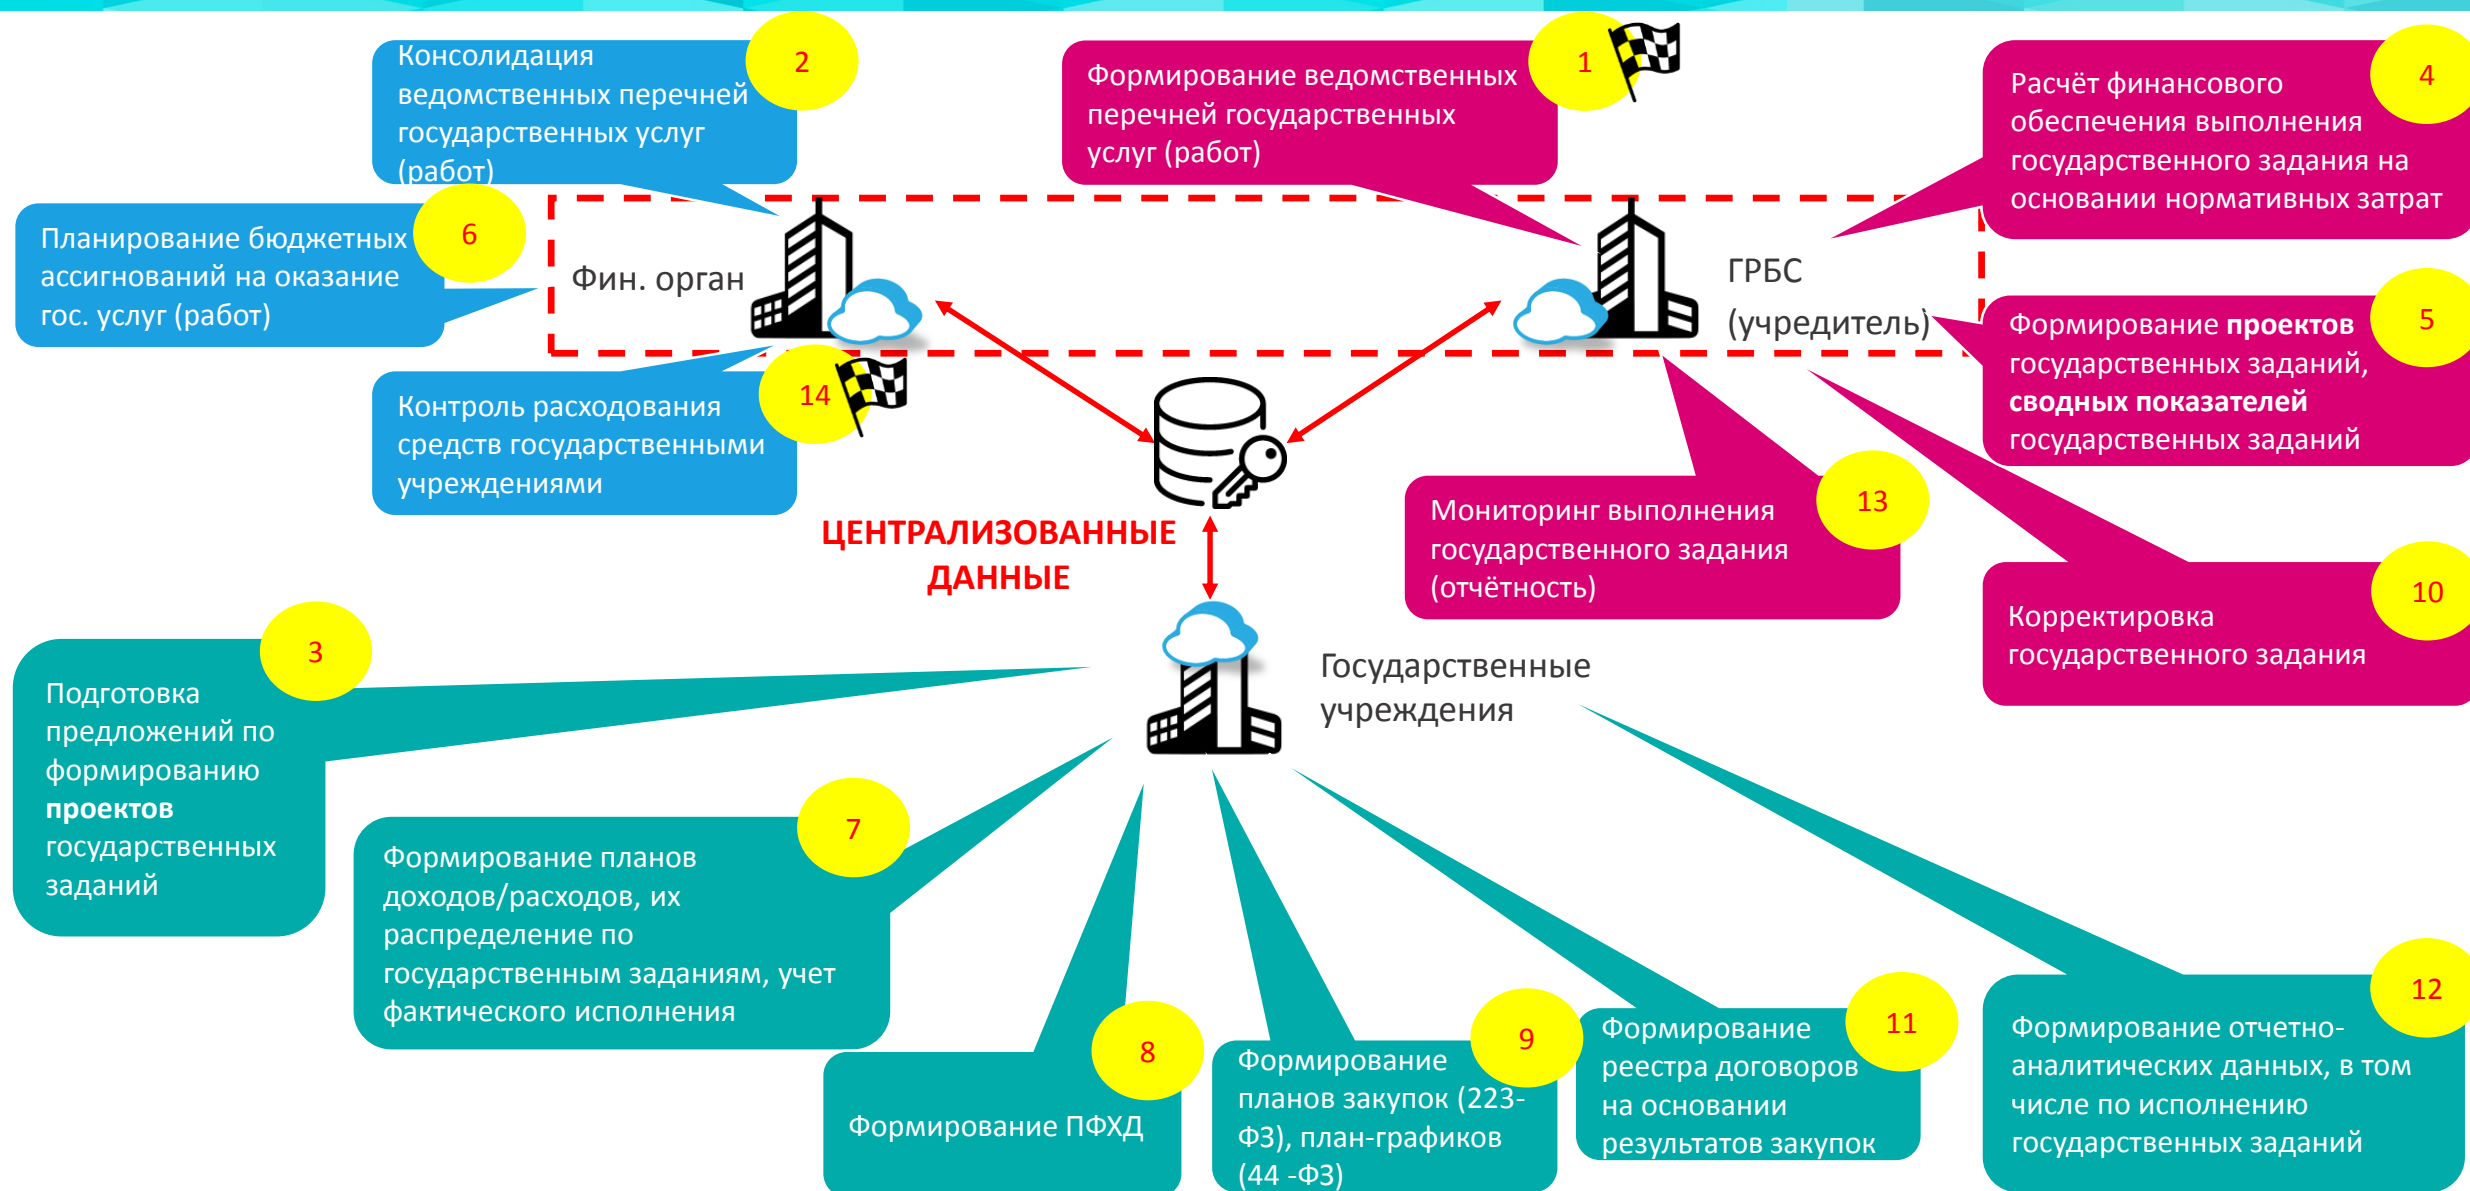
Консолидация ведомственных перечней государственных услуг (работ)

2

Формирование ведомственных перечней государственных услуг (работ)

1

Расчёт финансового обеспечения выполнения государственного задания на основании нормативных затрат

4

Планирование бюджетных ассигнований на оказание гос. услуг (работ)

6

Фин. орган

ГРБС (учредитель)

Формирование **проектов** государственных заданий, **сводных показателей** государственных заданий

5

Контроль расходования средств государственными учреждениями

14

Мониторинг выполнения государственного задания (отчётность)

13

ЦЕНТРАЛИЗОВАННЫЕ ДАННЫЕ

Корректировка государственного задания

10

Подготовка предложений по формированию **проектов** государственных заданий

3

Государственные учреждения

Формирование планов доходов/расходов, их распределение по государственным заданиям, учет фактического исполнения

7

Формирование ПФХД

8

Формирование планов закупок (223-ФЗ), план-графиков (44 -ФЗ)

9

Формирование реестра договоров на основании результатов закупок

11

Формирование отчетно-аналитических данных, в том числе по исполнению государственных заданий

12